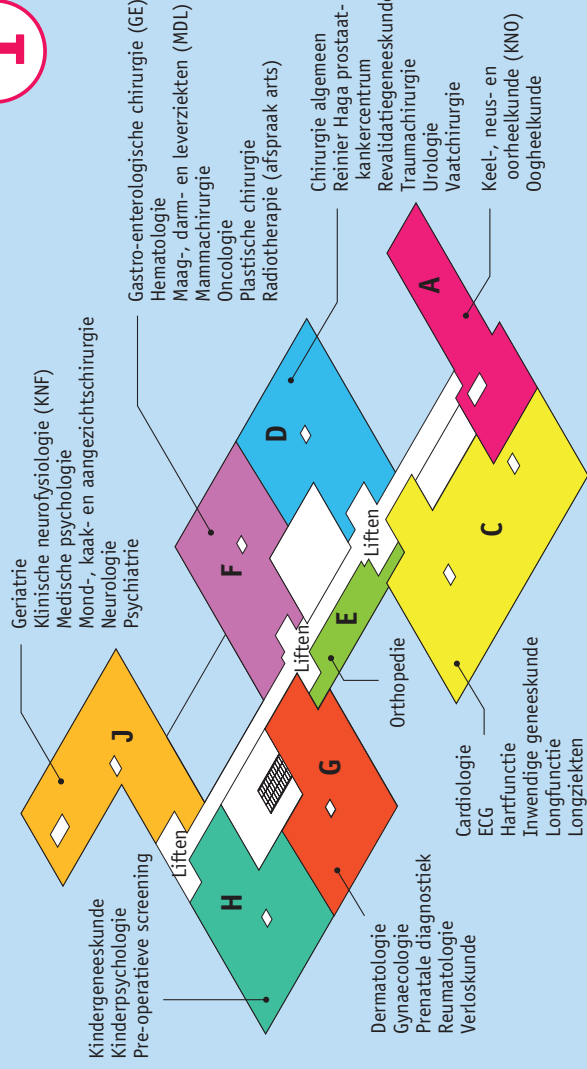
1

Gastro-enterologische chirurgie (GE)
Hematologie
Maag-, darm- en leverziekten (MDL)
Mammachirurgie
Oncologie
Plastische chirurgie
Radiotherapie (afspraak arts)

Chirurgie algemeen
Reinier Haga prostaatkankercentrum
Revalidatiegeneeskunde
Traumachirurgie
Urologie
Vaatchirurgie

Keel-, neus- en oorheelkunde (KNO)
Oogheelkunde

Geriatrie
Klinische neurofysiologie (KNF)
Medische psychologie
Mond-, kaak- en aangezichtschirurgie
Neurologie
Psychiatrie

A
D
F
J
E
C
G
H

Liften
Liften
Liften

Orthopedie

Kindergeneeskunde
Kinderpsychologie
Pre-operatieve screening

Dermatologie
Gynaecologie
Prenatale diagnostiek
Reumatologie
Verloskunde

Cardiologie
ECG
Hartfunctie
Inwendige geneeskunde
Longfunctie
Longziekten